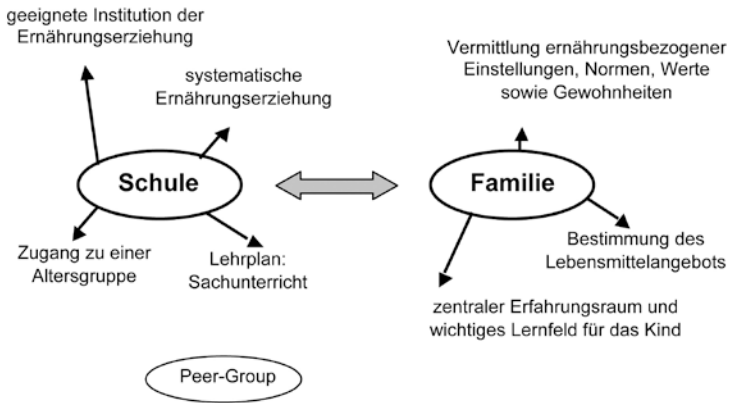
geeignete Institution der Ernährungserziehung

systematische Ernährungserziehung

Schule

Zugang zu einer Altersgruppe

Lehrplan: Sachunterricht

Vermittlung ernährungsbezogener Einstellungen, Normen, Werte sowie Gewohnheiten

Familie

Bestimmung des Lebensmittelangebots

zentraler Erfahrungsraum und wichtiges Lernfeld für das Kind

Peer-Group